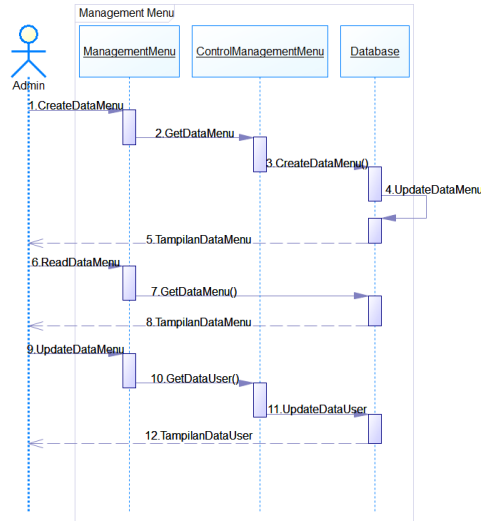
Management Menu

Admin

ManagementMenu

ControlManagementMenu

Database

1.CreateDataMenu

2.GetDataMenu

3.CreateDataMenu()

4.UpdateDataMenu

5.TampilanDataMenu

6.ReadDataMenu

7.GetDataMenu()

8.TampilanDataMenu

9.UpdateDataMenu

10.GetDataUser()

11.UpdateDataUser

12.TampilanDataUser